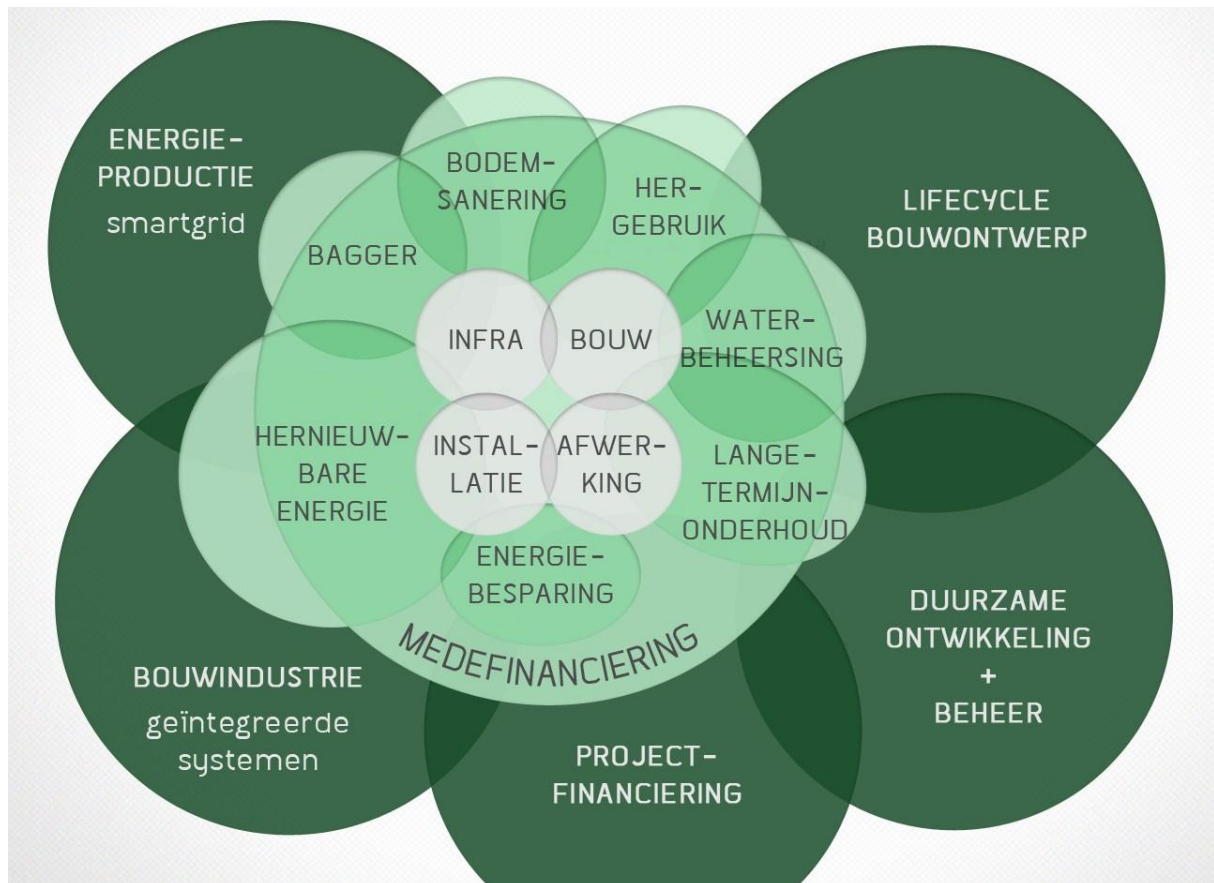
ENERGIE-PRODUCTIE
smartgrid

BODEM-SANERING

HER-GEBRUIK

LIFECYCLE BOUWONTWERP

BAGGER

INFRA

BOUW

WATER-BEHEERSING

HERNIEUW-BARE ENERGIE

INSTAL-LATIE

AFWER-KING

LANGE-TERMIJN-ONDERHOUD

ENERGIE-BESPARING

MEDEFINANCIERING

BOUWINDUSTRIE
geïntegreerde systemen

PROJECT-FINANCIERING

DUURZAME ONTWIKKELING
+
BEHEER